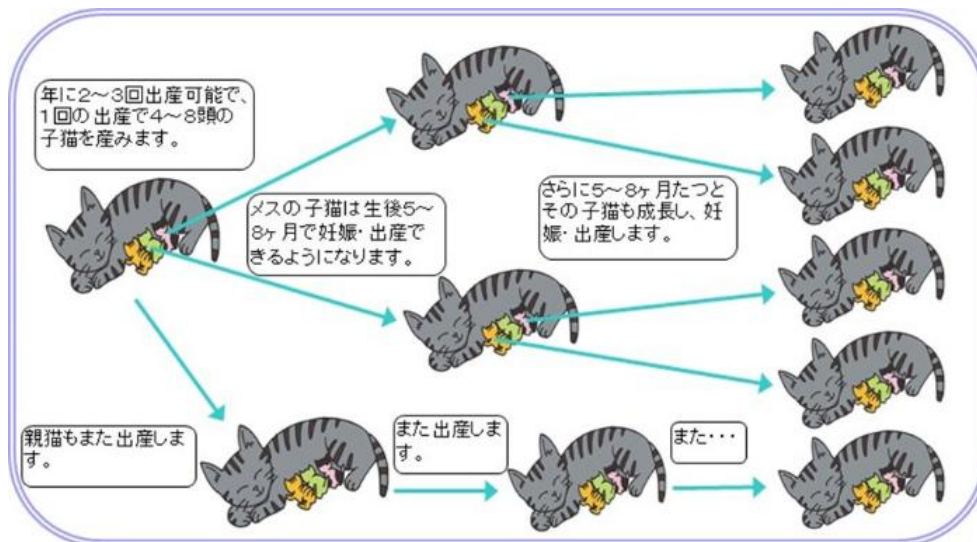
年に2～3回出産可能で、1回の出産で4～8頭の子猫を産みます。

メスの子猫は生後5～8ヶ月で妊娠・出産できるようになります。

さらに5～8ヶ月たつとその子猫も成長し、妊娠・出産します。

親猫もまた出産します。

また出産します。

また・・・